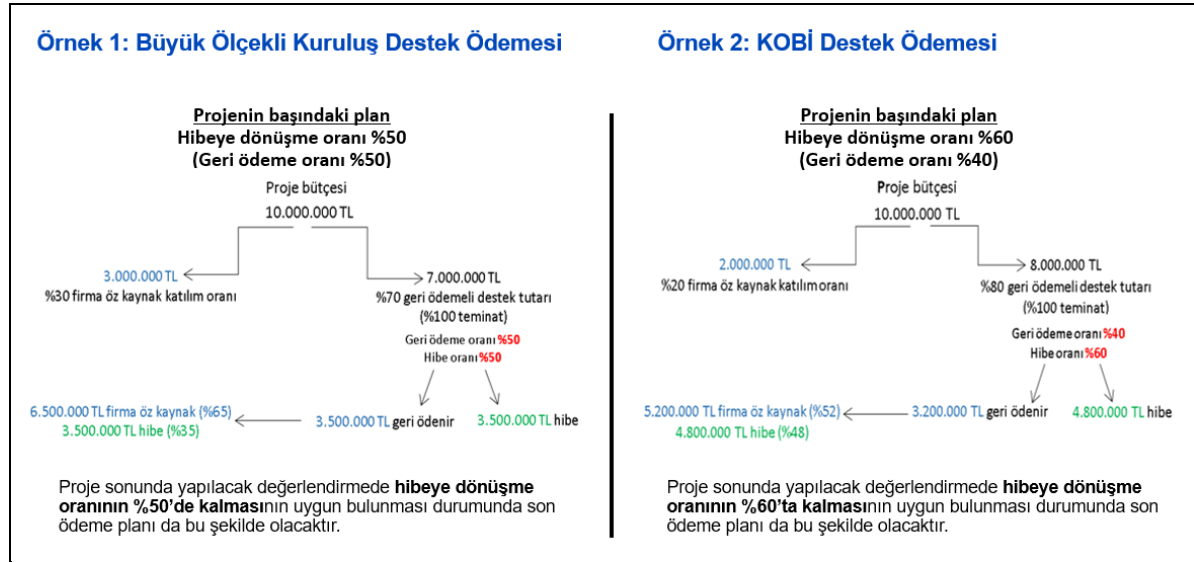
Örnek 1: Büyük Ölçekli Kuruluş Destek Ödemesi

Projenin başındaki plan
Hibeye dönüşme oranı %50
(Geri ödeme oranı %50)

Proje bütçesi
10.000.000 TL

3.000.000 TL
%30 firma öz kaynak katılım oranı

7.000.000 TL
%70 geri ödemeli destek tutarı
(%100 teminat)

Geri ödeme oranı %50
Hibe oranı %50

6.500.000 TL firma öz kaynak (%65)
3.500.000 TL hibe (%35)

3.500.000 TL geri ödenir

3.500.000 TL hibe

Proje sonunda yapılacak değerlendirmede hibeye dönüşme oranının %50'de kalmasının uygun bulunması durumunda son ödeme planı da bu şekilde olacaktır.

Örnek 2: KOBİ Destek Ödemesi

Projenin başındaki plan
Hibeye dönüşme oranı %60
(Geri ödeme oranı %40)

Proje bütçesi
10.000.000 TL

2.000.000 TL
%20 firma öz kaynak katılım oranı

8.000.000 TL
%80 geri ödemeli destek tutarı
(%100 teminat)

Geri ödeme oranı %40
Hibe oranı %60

5.200.000 TL firma öz kaynak (%52)
4.800.000 TL hibe (%48)

3.200.000 TL geri ödenir

4.800.000 TL hibe

Proje sonunda yapılacak değerlendirmede hibeye dönüşme oranının %60'ta kalmasının uygun bulunması durumunda son ödeme planı da bu şekilde olacaktır.